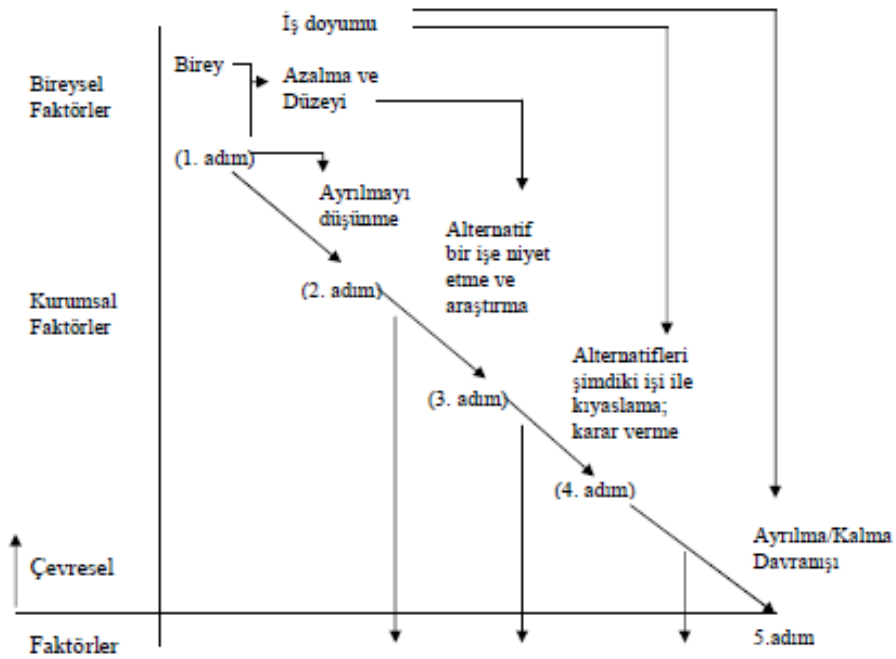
İş doyumu

Bireysel Faktörler

Birey

Azalma ve Düzeyi

(1. adım)

Ayrılmayı düşünme

Alternatif bir işe niyet etme ve araştırma

Kurumsal Faktörler

(2. adım)

Alternatifleri şimdiki işi ile kıyaslama; karar verme

(3. adım)

(4. adım)

Ayrılma/Kalma Davranışı

Çevresel

Faktörler

5.adım